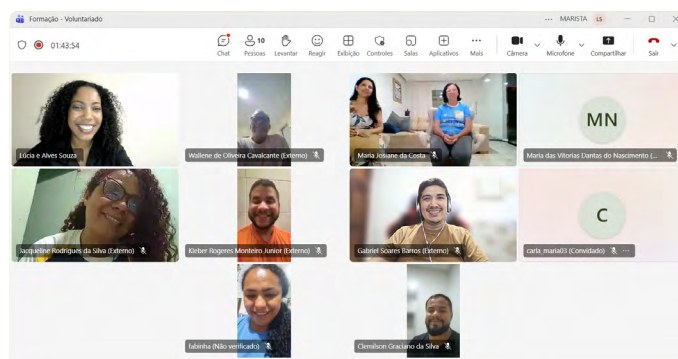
Formação - Voluntariado

... MARISTA LS

01:43:54

Chat
10
Pessoas
Levantar
Reagir
Exibição
Controles
Salas
Aplicativos
Mais
Câmera
Microfone
Compartilhar
Sair

Lúcia e Alves Souza

Wallene de Oliveira Cavalcante (Externo)

Maria Josiane da Costa

MN
Maria das Vitorias Dantas do Nascimento (...

Jacqueline Rodrigues da Silva (Externo)

Kleber Rogeres Monteiro Junior (Externo)

Gabriel Soares Barros (Externo)

C
carla_maria03 (Convidado)

fabinha (Não verificado)

Clemilson Graciano da Silva